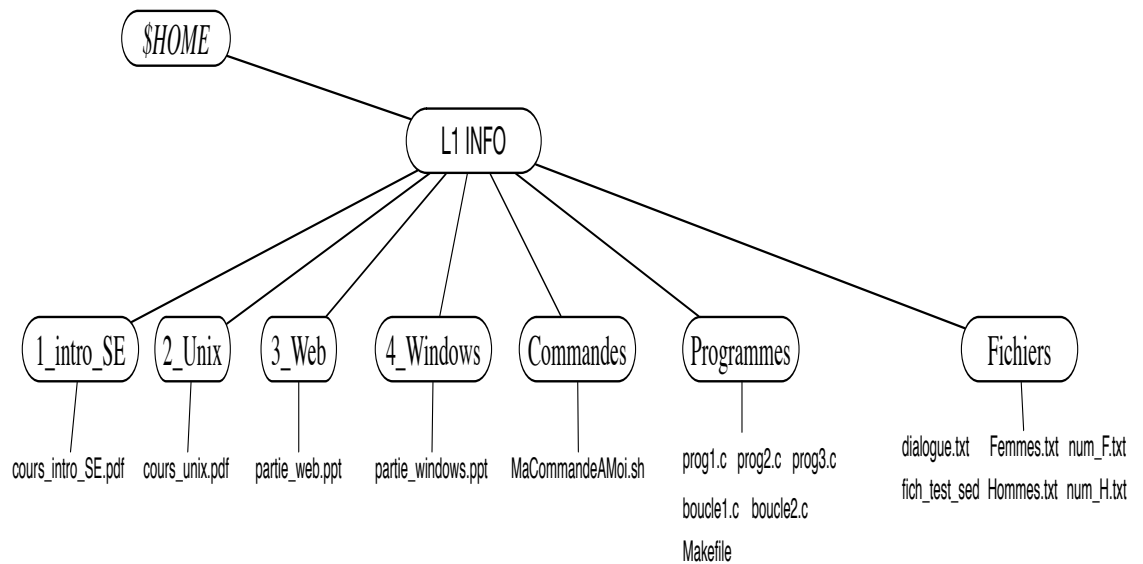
$HOME

L1 INFO

1_intro_SE

2_Unix

3_Web

4_Windows

Commandes

Programmes

Fichiers

cours_intro_SE.pdf

cours_unix.pdf

partie_web.ppt

partie_windows.ppt

MaCommandeAMoi.sh

prog1.c prog2.c prog3.c
boucle1.c boucle2.c
Makefile

dialogue.txt Femmes.txt num_F.txt
fich_test_sed Hommes.txt num_H.txt